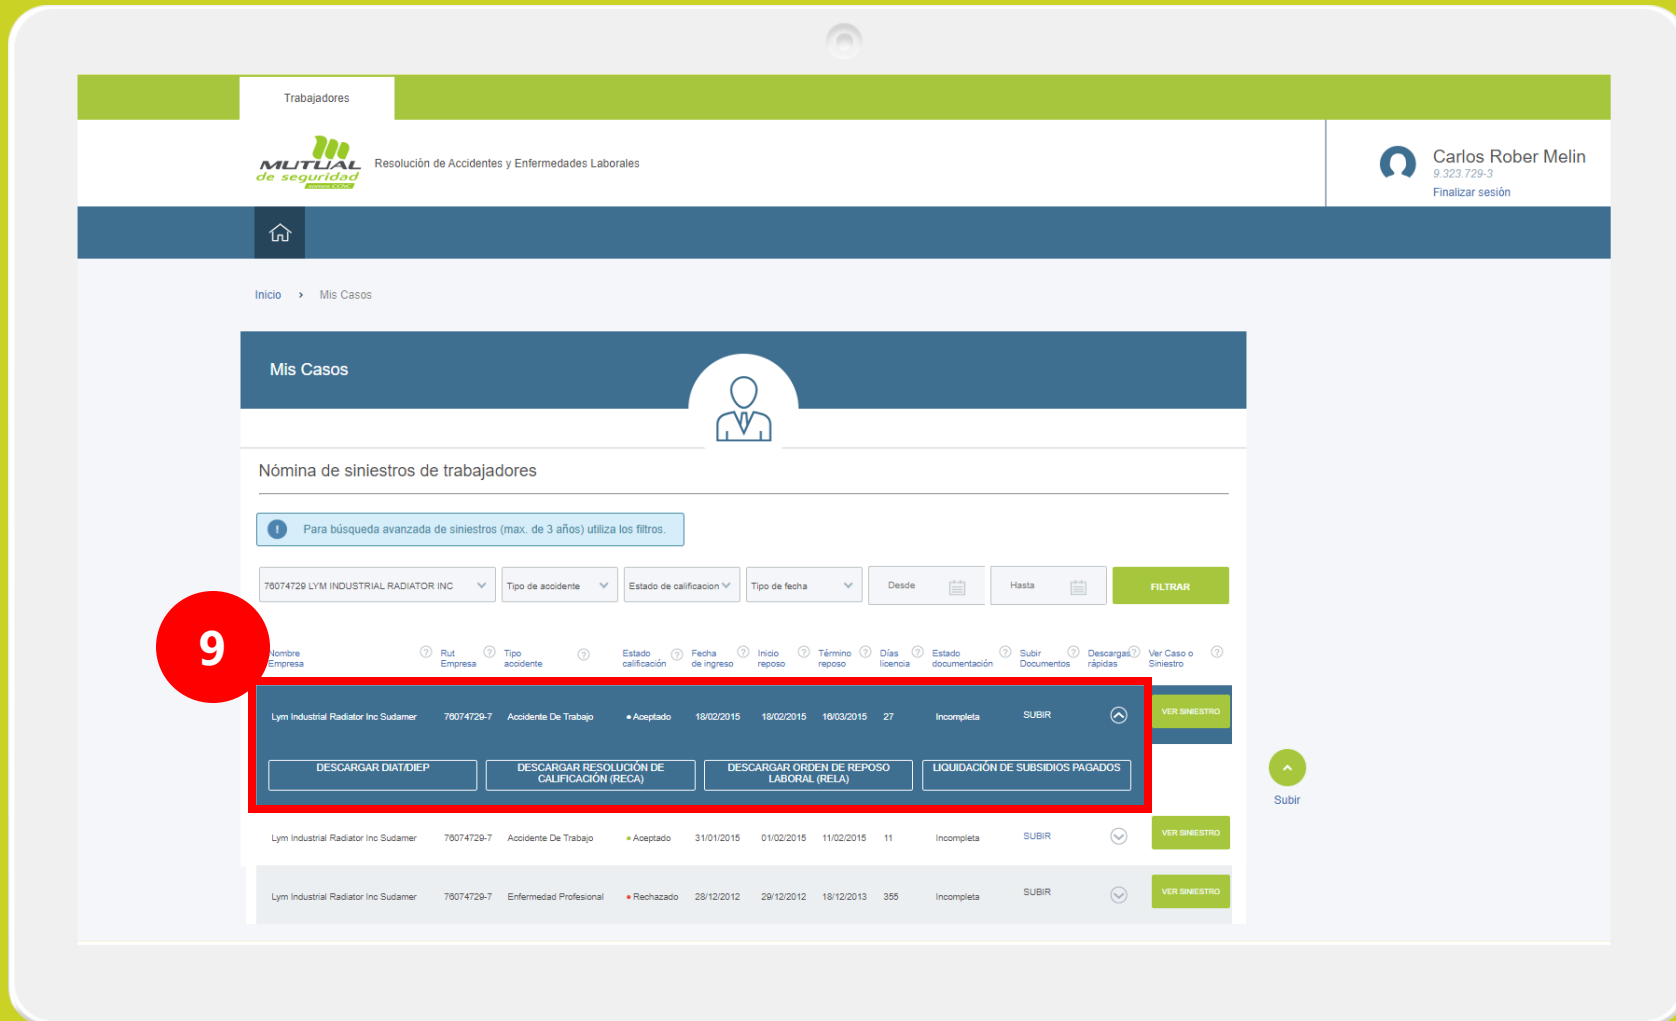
Trabajadores

MUTUAL de seguridad

Resolución de Accidentes y Enfermedades Laborales

Carlos Rober Melin
9.323.729-3
Finalizar sesión

Inicio › Mis Casos

Mis Casos

Nómina de siniestros de trabajadores

Para búsqueda avanzada de siniestros (max. de 3 años) utiliza los filtros.

76074729 LYM INDUSTRIAL RADIATOR INC | Tipo de accidente | Estado de calificacion | Tipo de fecha | Desde | Hasta | FILTRAR

9

| Nombre Empresa | Rut Empresa | Tipo accidente | Estado calificación | Fecha de ingreso | Inicio reposo | Término reposo | Días licencia | Estado documentación | Subir Documentos | Descargas rápidas | Ver Caso o Siniestro |
|---|---|---|---|---|---|---|---|---|---|---|---|
| Lym Industrial Radiator Inc Sudamer | 76074729-7 | Accidente De Trabajo | Aceptado | 18/02/2015 | 18/02/2015 | 16/03/2015 | 27 | Incompleta | SUBIR | | VER SINIESTRO |
| DESCARGAR DIAT/DIEP | DESCARGAR RESOLUCIÓN DE CALIFICACIÓN (RECA) | DESCARGAR ORDEN DE REPOSO LABORAL (RELA) | LIQUIDACIÓN DE SUBSIDIOS PAGADOS | | | | | | | | |
| Lym Industrial Radiator Inc Sudamer | 76074729-7 | Accidente De Trabajo | Aceptado | 31/01/2015 | 01/02/2015 | 11/02/2015 | 11 | Incompleta | SUBIR | | VER SINIESTRO |
| Lym Industrial Radiator Inc Sudamer | 76074729-7 | Enfermedad Profesional | Rechazado | 28/12/2012 | 29/12/2012 | 18/12/2013 | 355 | Incompleta | SUBIR | | VER SINIESTRO |

Subir